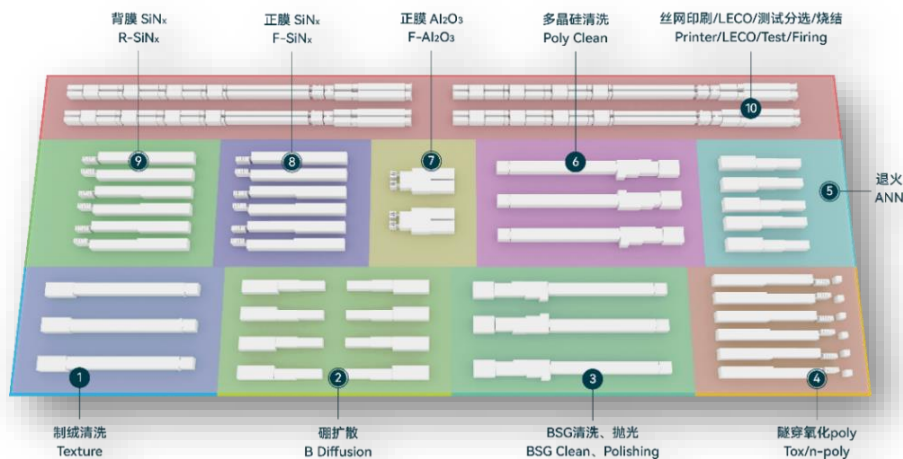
背膜 $SiN_x$
R-$SiN_x$

正膜 $SiN_x$
F-$SiN_x$

正膜 $Al_2O_3$
F-$Al_2O_3$

多晶硅清洗
Poly Clean

丝网印刷/LECO/测试分选/烧结
Printer/LECO/Test/Firing

10

9

8

7

6

5

退火
ANN

1

2

3

4

制绒清洗
Texture

硼扩散
B Diffusion

BSG清洗、抛光
BSG Clean、Polishing

隧穿氧化poly
Tox/n-poly